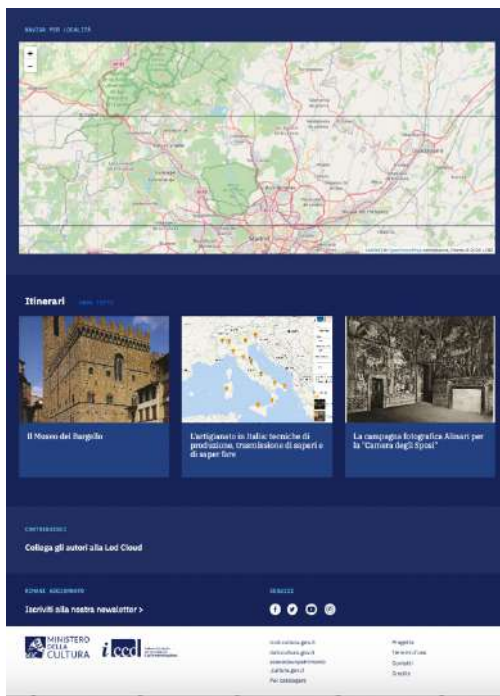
NAVIGA PER LOCALITÀ

+
−

Itinerari VEDI TUTTI

Il Museo del Bargello

L'artigianato in Italia: tecniche di produzione, trasmissione di saperi e di saper fare

La campagna fotografica Alinari per la "Camera degli Sposi"

CONTRIBUISCI

Collega gli autori alla Lod Cloud

RIMANI AGGIORNATO

Iscriviti alla nostra newsletter >

SEGUICI

MINISTERO DELLA CULTURA

iccd

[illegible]
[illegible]
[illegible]
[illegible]
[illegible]

Progetto
Termini d'uso
Contatti
Crediti